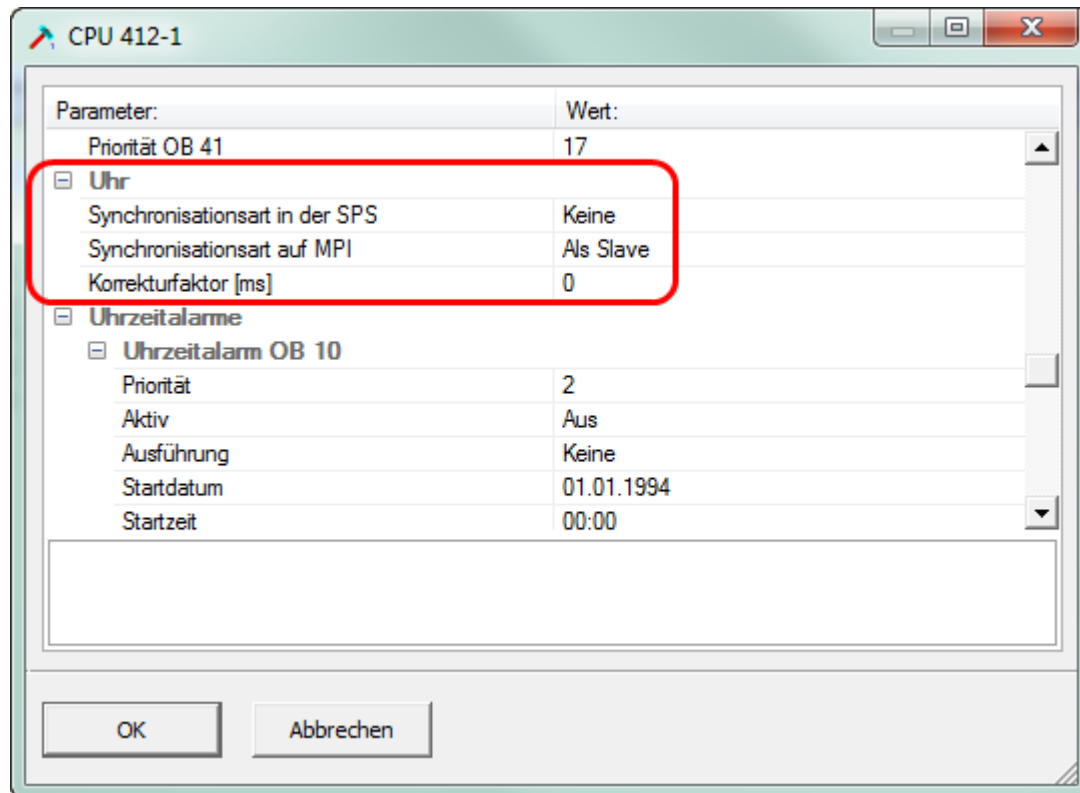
CPU 412-1

| Parameter: | Wert: |
|---|---|
| Priorität OB 41 | 17 |
| ⊟ Uhr | |
| Synchronisationsart in der SPS | Keine |
| Synchronisationsart auf MPI | Als Slave |
| Korrekturfaktor [ms] | 0 |
| ⊟ Uhrzeitalarme | |
| ⊟ Uhrzeitalarm OB 10 | |
| Priorität | 2 |
| Aktiv | Aus |
| Ausführung | Keine |
| Startdatum | 01.01.1994 |
| Startzeit | 00:00 |

OK

Abbrechen